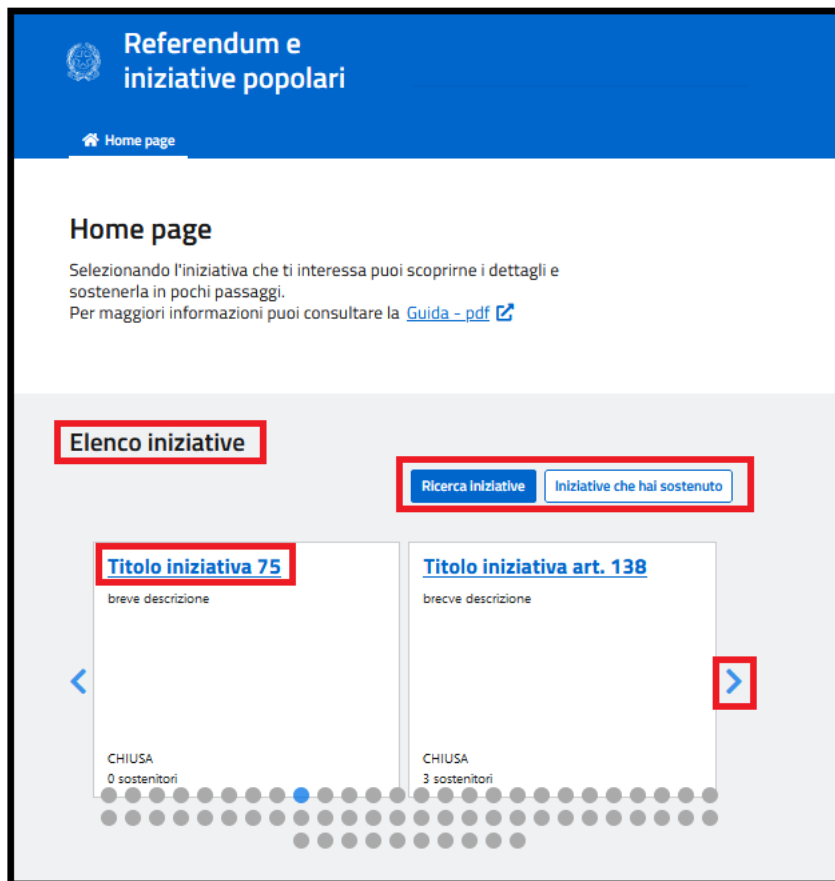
Referendum e iniziative popolari

Home page

Home page

Selezionando l'iniziativa che ti interessa puoi scoprirne i dettagli e sostenerla in pochi passaggi.
Per maggiori informazioni puoi consultare la Guida - pdf

Elenco iniziative

Ricerca iniziative | Iniziative che hai sostenuto

Titolo iniziativa 75

breve descrizione

CHIUSA
0 sostenitori

Titolo iniziativa art. 138

brecve descrizione

CHIUSA
3 sostenitori